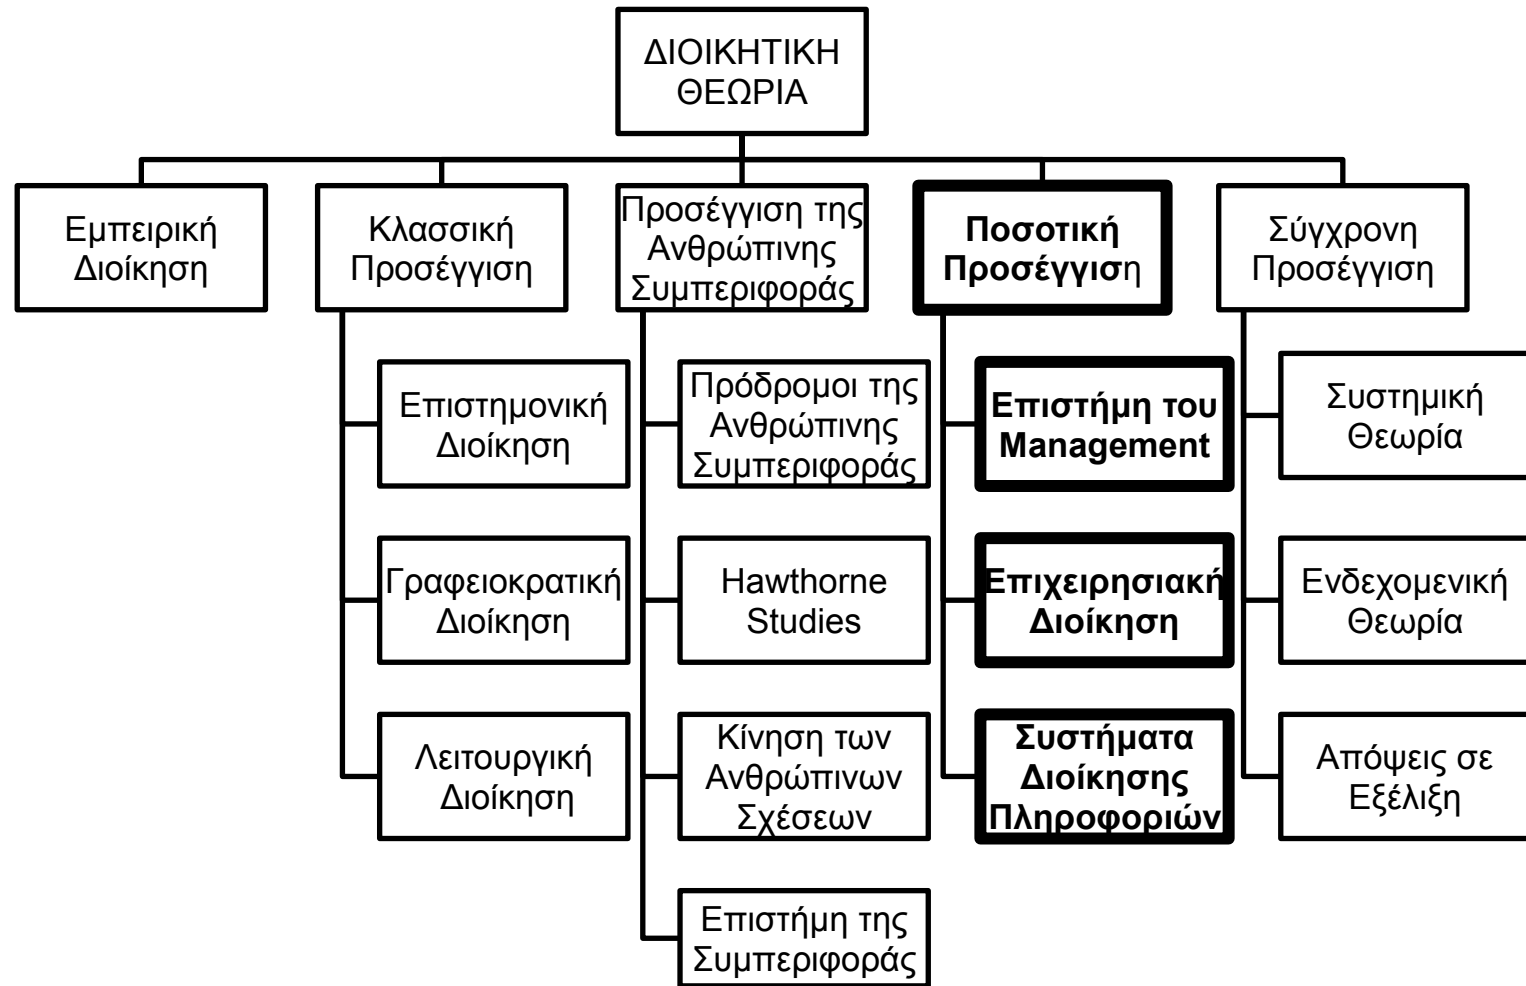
ΔΙΟΙΚΗΤΙΚΗ ΘΕΩΡΙΑ

Εμπειρική Διοίκηση

Κλασσική Προσέγγιση

Επιστημονική Διοίκηση

Γραφειοκρατική Διοίκηση

Λειτουργική Διοίκηση

Προσέγγιση της Ανθρώπινης Συμπεριφοράς

Πρόδρομοι της Ανθρώπινης Συμπεριφοράς

Hawthorne Studies

Κίνηση των Ανθρώπινων Σχέσεων

Επιστήμη της Συμπεριφοράς

Ποσοτική Προσέγγιση

Επιστήμη του Management

Επιχειρησιακή Διοίκηση

Συστήματα Διοίκησης Πληροφοριών

Σύγχρονη Προσέγγιση

Συστημική Θεωρία

Ενδεχομενική Θεωρία

Απόψεις σε Εξέλιξη